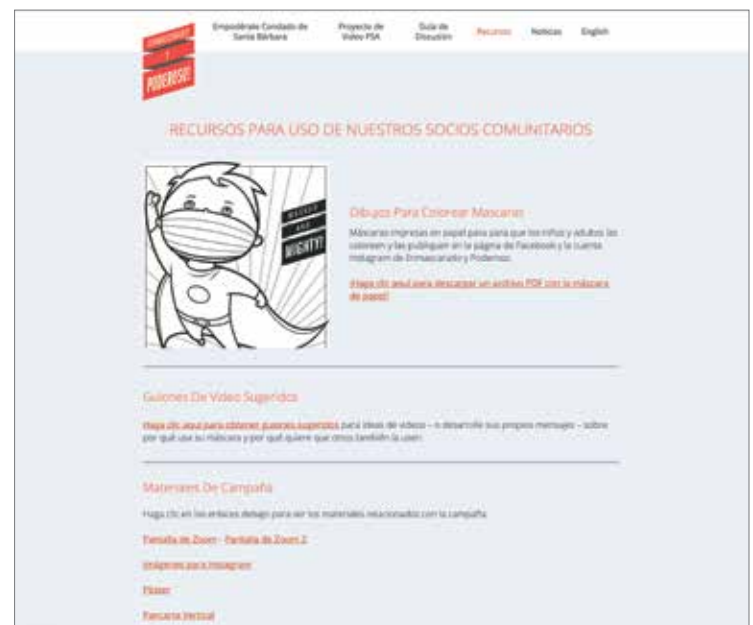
Empodérate Condado de Santa Bárbara

Proyecto de Video PSA

Guía de Discusión

Recursos

Noticias

English

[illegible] PODEROSO!

RECURSOS PARA USO DE NUESTROS SOCIOS COMUNITARIOS

MASKED AND MIGHTY!

Dibujos Para Colorear Mascarас

Máscaras impresas en papel para para que los niños y adultos las coloreen y las publiquen en la página de Facebook y la cuenta Instagram de Enmascarado y Poderoso.

¡Haga clic aquí para descargar un archivo PDF con la máscara de papel!

Guiones De Video Sugeridos

Haga clic aquí para obtener guiones sugeridos para ideas de videos – o desarrolle sus propios mensajes – sobre por qué usa su máscara y por qué quiere que otros también la usen.

Materiales De Campaña

Haga clic en los enlaces debajo para ver los materiales relacionados con la campaña.

Pantalla de Zoom · Pantalla de Zoom 2

Imágenes para Instagram

Póster

Pancarta Vertical